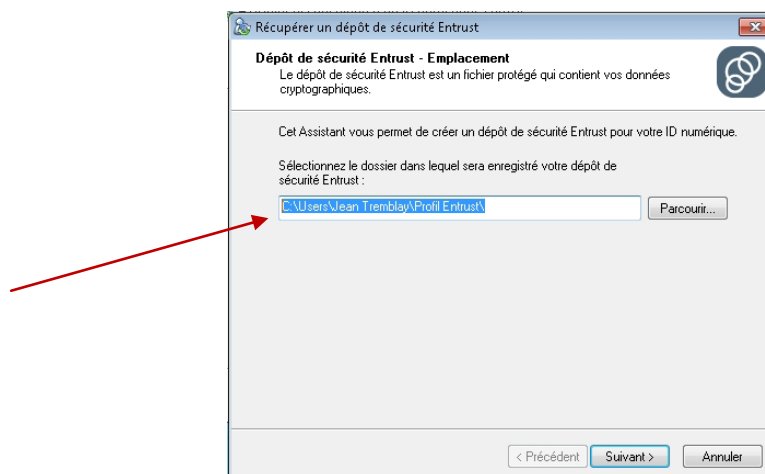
Récupérer un dépôt de sécurité Entrust

Dépôt de sécurité Entrust - Emplacement
Le dépôt de sécurité Entrust est un fichier protégé qui contient vos données cryptographiques.

Cet Assistant vous permet de créer un dépôt de sécurité Entrust pour votre ID numérique.

Sélectionnez le dossier dans lequel sera enregistré votre dépôt de sécurité Entrust :

C:\Users\Jean Tremblay\Profil Entrust\

Parcourir...

< Précédent

Suivant >

Annuler